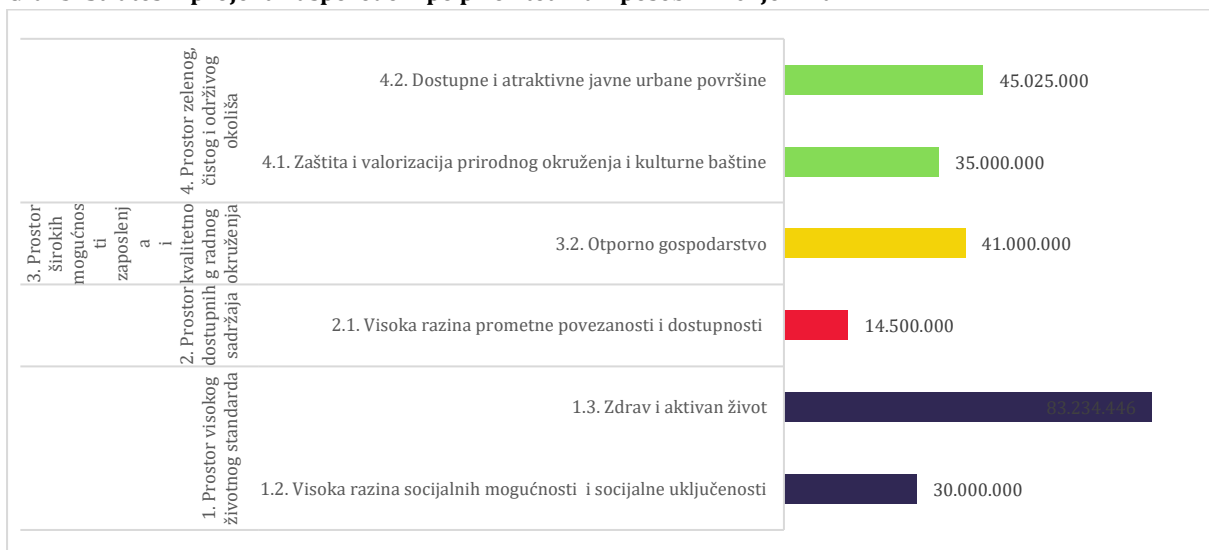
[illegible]

4. Prostor zelenog, čistog i održivog okoliša

4.2. Dostupne i atraktivne javne urbane površine

45.025.000

4.1. Zaštita i valorizacija prirodnog okruženja i kulturne baštine

35.000.000

3. Prostor širokih mogućnosti zaposlenja i kvalitetnog radnog okruženja

3.2. Otporno gospodarstvo

41.000.000

2. Prostor dostupnih sadržaja

2.1. Visoka razina prometne povezanosti i dostupnosti

14.500.000

1. Prostor visokog životnog standarda

1.3. Zdrav i aktivan život

83.234.446

1.2. Visoka razina socijalnih mogućnosti i socijalne uključenosti

30.000.000